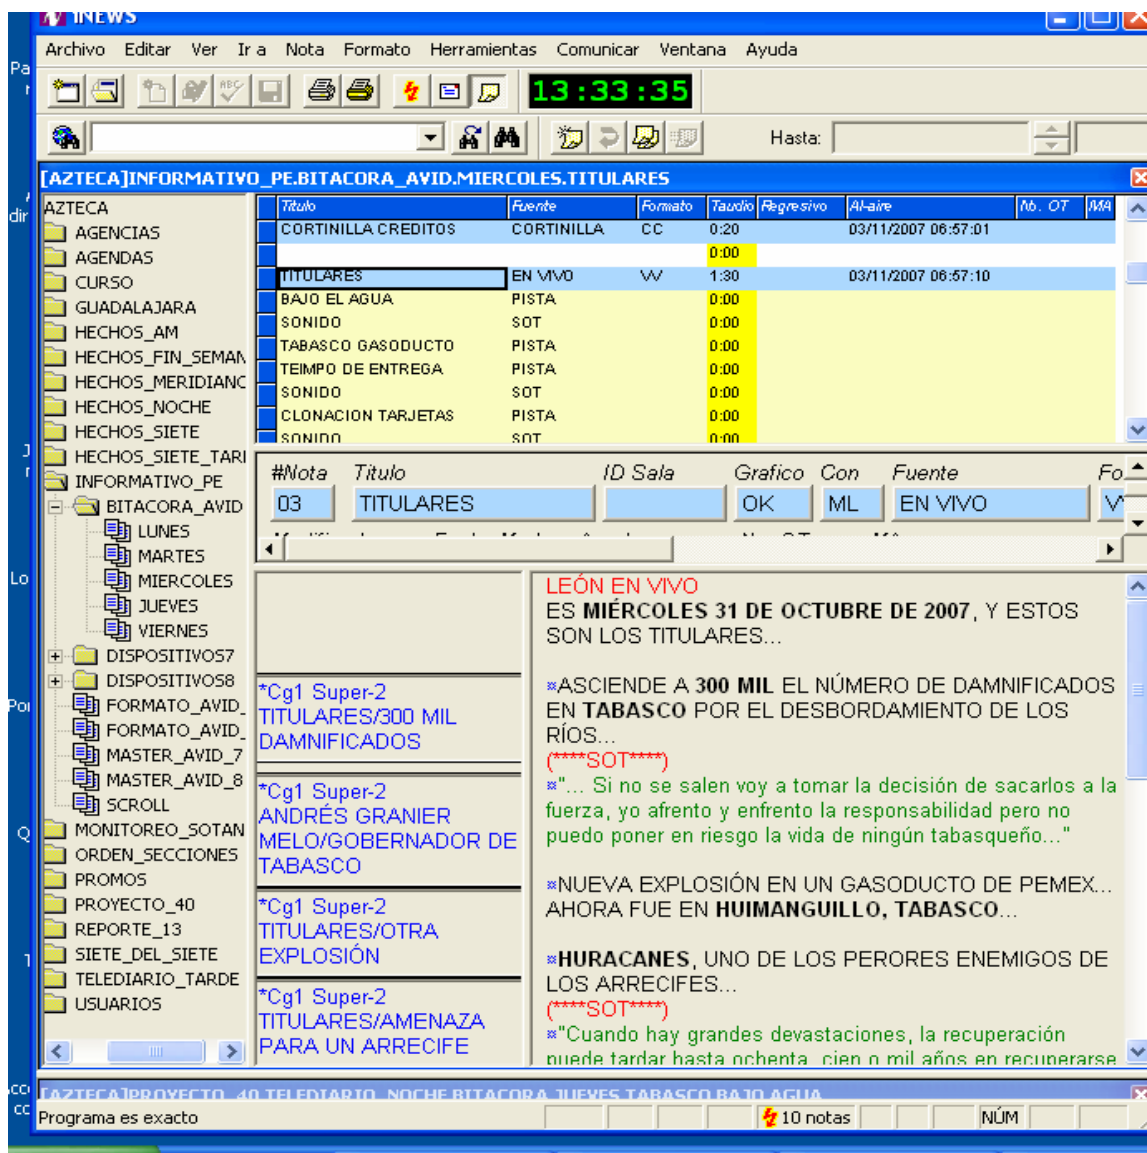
INEWS

Archivo Editar Ver Ir a Nota Formato Herramientas Comunicar Ventana Ayuda

13:33:35

Hasta:

[AZTECA]INFORMATIVO_PE.BITACORA_AVID.MIERCOLES.TITULARES

AZTECA
AGENCIAS
AGENDAS
CURSO
GUADALAJARA
HECHOS_AM
HECHOS_FIN_SEMAN
HECHOS_MERIDIANO
HECHOS_NOCHE
HECHOS_SIETE
HECHOS_SIETE_TARI
INFORMATIVO_PE
BITACORA_AVID
LUNES
MARTES
MIERCOLES
JUEVES
VIERNES
DISPOSITIVOS7
DISPOSITIVOS8
FORMATO_AVID_
FORMATO_AVID_
MASTER_AVID_7
MASTER_AVID_8
SCROLL
MONITOREO_SOTAN
ORDEN_SECCIONES
PROMOS
PROYECTO_40
REPORTE_13
SIETE_DEL_SIETE
TELEDIARIO_TARDE
USUARIOS

| Titulo | Fuente | Formato | Taudio | Regresivo | Al-aire | No. OT | MA |
|---|---|---|---|---|---|---|---|
| CORTINILLA CREDITOS | CORTINILLA | CC | 0:20 | | 03/11/2007 06:57:01 | | |
| | | | 0:00 | | | | |
| TITULARES | EN VIVO | VV | 1:30 | | 03/11/2007 06:57:10 | | |
| BAJO EL AGUA | PISTA | | 0:00 | | | | |
| SONIDO | SOT | | 0:00 | | | | |
| TABASCO GASODUCTO | PISTA | | 0:00 | | | | |
| TEIMPO DE ENTREGA | PISTA | | 0:00 | | | | |
| SONIDO | SOT | | 0:00 | | | | |
| CLONACION TARJETAS | PISTA | | 0:00 | | | | |
| SONIDO | SOT | | 0:00 | | | | |

| #Nota | Titulo | ID Sala | Grafico | Con | Fuente | Fo |
|---|---|---|---|---|---|---|
| 03 | TITULARES | | OK | ML | EN VIVO | V |

*Cg1 Super-2 TITULARES/300 MIL DAMNIFICADOS

*Cg1 Super-2 ANDRÉS GRANIER MELO/GOBERNADOR DE TABASCO

*Cg1 Super-2 TITULARES/OTRA EXPLOSIÓN

*Cg1 Super-2 TITULARES/AMENAZA PARA UN ARRECIFE

LEÓN EN VIVO
ES MIÉRCOLES 31 DE OCTUBRE DE 2007, Y ESTOS SON LOS TITULARES...

ASCIENDE A 300 MIL EL NÚMERO DE DAMNIFICADOS EN TABASCO POR EL DESBORDAMIENTO DE LOS RÍOS...
(****SOT****)
"... Si no se salen voy a tomar la decisión de sacarlos a la fuerza, yo afrento y enfrento la responsabilidad pero no puedo poner en riesgo la vida de ningún tabasqueño..."

NUEVA EXPLOSIÓN EN UN GASODUCTO DE PEMEX... AHORA FUE EN HUIMANGUILLO, TABASCO...

HURACANES, UNO DE LOS PERORES ENEMIGOS DE LOS ARRECIFES...
(****SOT****)
"Cuando hay grandes devastaciones, la recuperación puede tardar hasta ochenta, cien o mil años en recuperarse

[AZTECA]PROYECTO_40.TELEDIARIO_NOCHE.BITACORA.JUEVES.TABASCO BAJO AGUA

Programa es exacto
10 notas
NÚM